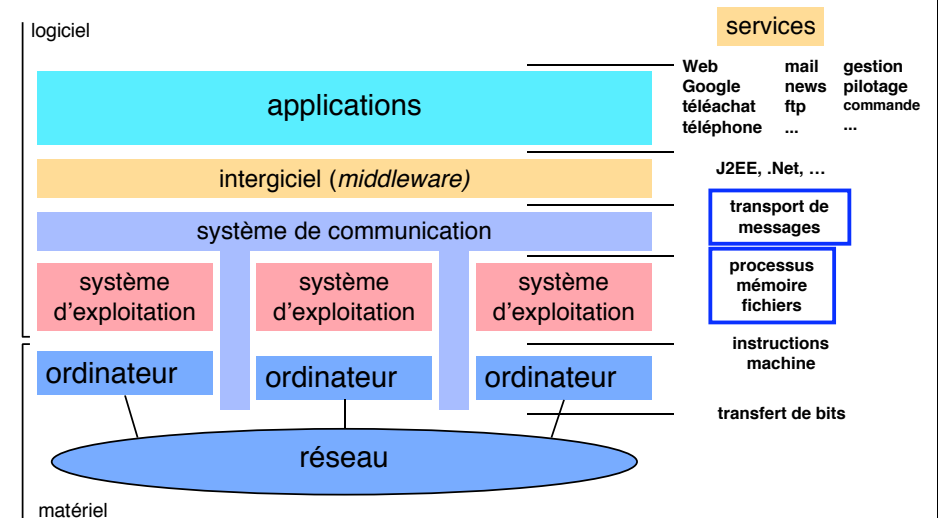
logiciel

services

applications

Web
Google
téléachat
téléphone

mail
news
ftp
...

gestion
pilotage
commande
...

intergiciel (*middleware)*

J2EE, .Net, …

système de communication

transport de messages

système d'exploitation

système d'exploitation

système d'exploitation

processus
mémoire
fichiers

ordinateur

ordinateur

ordinateur

instructions machine

transfert de bits

réseau

matériel